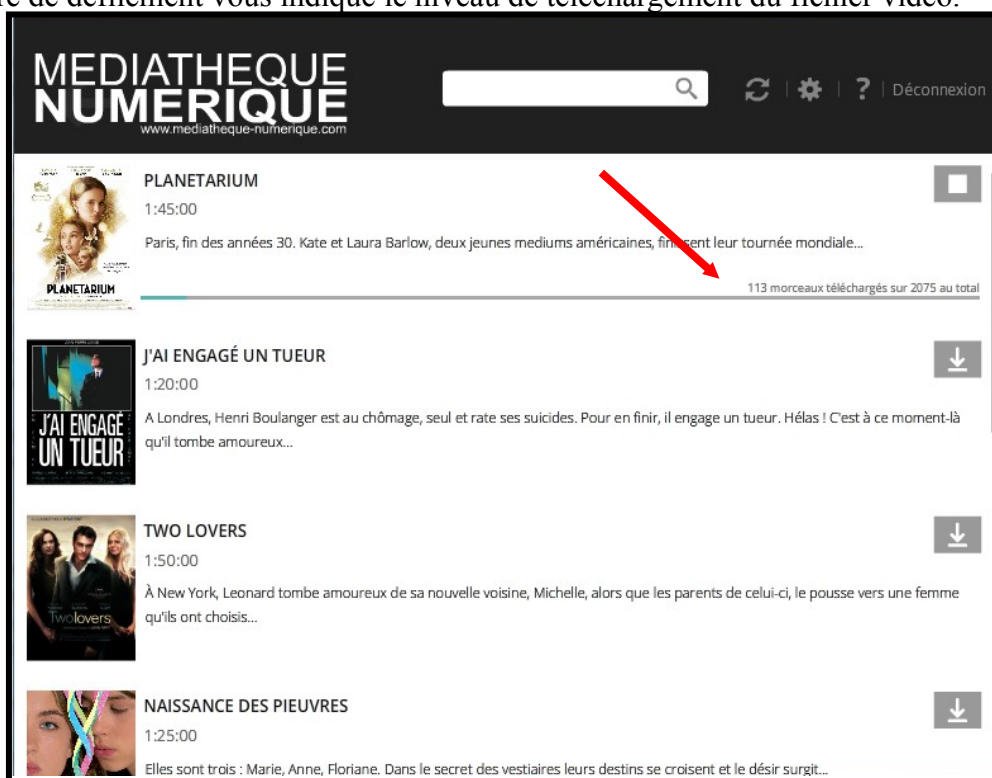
re de défilement vous indique le niveau de téléchargement du fichier vidéo.

MEDIATHEQUE NUMERIQUE
www.mediatheque-numerique.com

Déconnexion

PLANETARIUM
1:45:00
Paris, fin des années 30. Kate et Laura Barlow, deux jeunes mediums américaines, fin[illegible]ent leur tournée mondiale...
113 morceaux téléchargés sur 2075 au total

J'AI ENGAGÉ UN TUEUR
1:20:00
A Londres, Henri Boulanger est au chômage, seul et rate ses suicides. Pour en finir, il engage un tueur. Hélas ! C'est à ce moment-là qu'il tombe amoureux...

TWO LOVERS
1:50:00
À New York, Leonard tombe amoureux de sa nouvelle voisine, Michelle, alors que les parents de celui-ci, le pousse vers une femme qu'ils ont choisis...

NAISSANCE DES PIEUVRES
1:25:00
Elles sont trois : Marie, Anne, Floriane. Dans le secret des vestiaires leurs destins se croisent et le désir surgit...